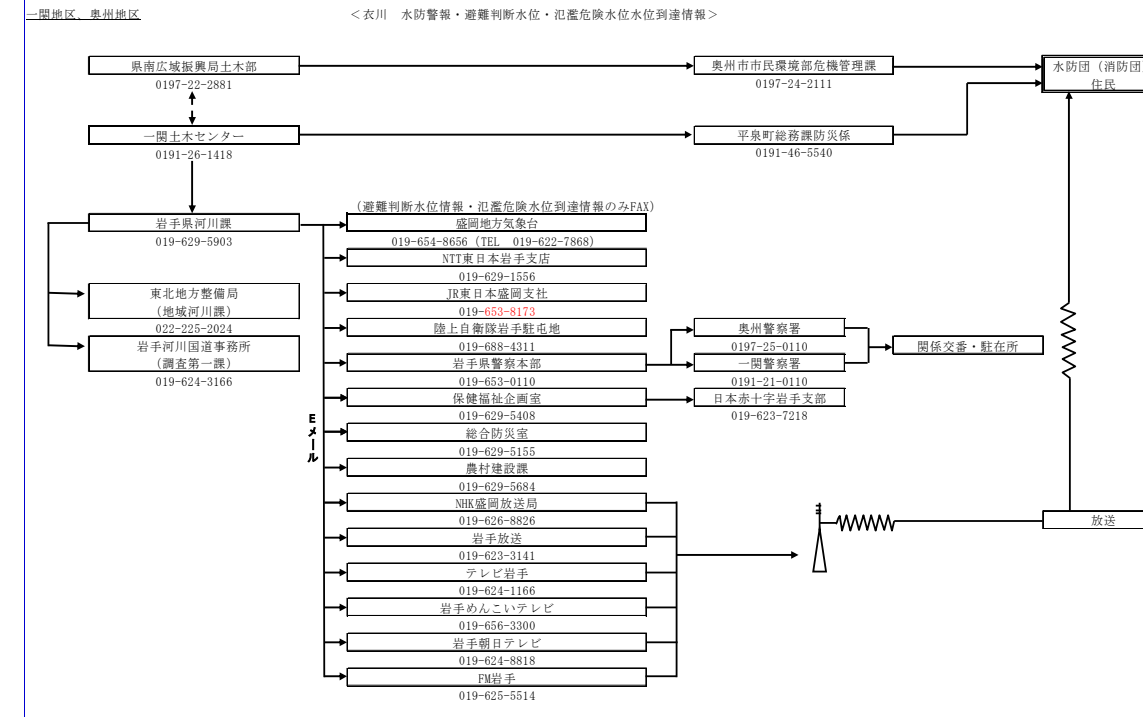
一関地区、奥州地区

＜衣川　水防警報・避難判断水位・氾濫危険水位水位到達情報＞

県南広域振興局土木部
0197-22-2881

奥州市市民環境部危機管理課
0197-24-2111

水防団（消防団
住民

一関土木センター
0191-26-1418

平泉町総務課防災係
0191-46-5540

（避難判断水位情報・氾濫危険水位到達情報のみFAX）

岩手県河川課
019-629-5903

盛岡地方気象台
019-654-8656（TEL　019-622-7868）

NTT東日本岩手支店
019-629-1556

東北地方整備局
（地域河川課）
022-225-2024

JR東日本盛岡支社
019-653-8173

岩手河川国道事務所
（調査第一課）
019-624-3166

陸上自衛隊岩手駐屯地
019-688-4311

奥州警察署
0197-25-0110

関係交番・駐在所

岩手県警察本部
019-653-0110

一関警察署
0191-21-0110

保健福祉企画室
019-629-5408

日本赤十字岩手支部
019-623-7218

Eメール

総合防災室
019-629-5155

農村建設課
019-629-5684

NHK盛岡放送局
019-626-8826

放送

岩手放送
019-623-3141

テレビ岩手
019-624-1166

岩手めんこいテレビ
019-656-3300

岩手朝日テレビ
019-624-8818

FM岩手
019-625-5514